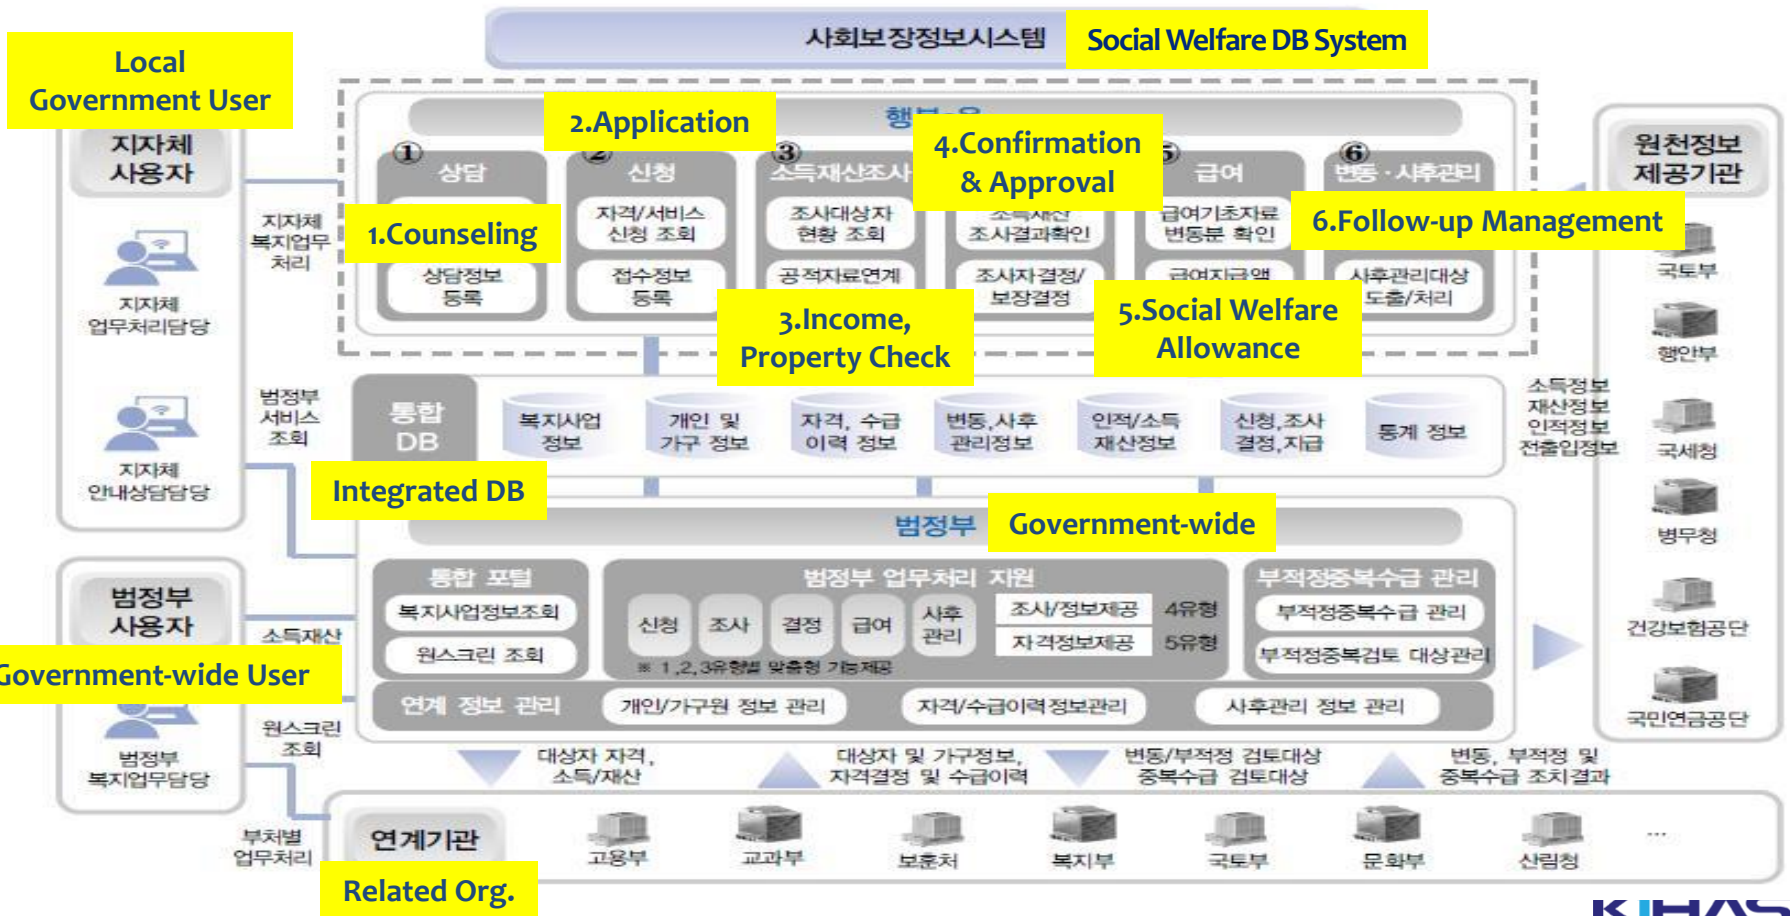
사회보장정보시스템
Social Welfare DB System

Local Government User
지자체 사용자
지자체 업무처리담당
지자체 안내상담담당
지자체 복지업무 처리
범정부 서비스 조회

행복e음
2.Application
4.Confirmation & Approval
1.Counseling
6.Follow-up Management
3.Income, Property Check
5.Social Welfare Allowance

① 상담
상담정보 등록
② 신청
자격/서비스 신청 조회
접수정보 등록
③ 소득재산조사
조사대상자 현황 조회
공적자료연계
소득재산 조사결과확인
조사자결정/보장결정
⑤ 급여
급여기초자료 변동분 확인
급여지급액
⑥ 변동 · 사후관리
사후관리대상 도출/처리

통합 DB
복지사업 정보
개인 및 가구 정보
자격, 수급 이력 정보
변동,사후 관리정보
인적/소득 재산정보
신청,조사 결정,지급
통계 정보
Integrated DB

범정부
Government-wide
통합 포털
복지사업정보조회
원스크린 조회
범정부 업무처리 지원
신청
조사
결정
급여
사후 관리
조사/정보제공
4유형
자격정보제공
5유형
※ 1,2,3유형별 맞춤형 기능제공
부적정중복수급 관리
부적정중복수급 관리
부적정중복검토 대상관리
연계 정보 관리
개인/가구원 정보 관리
자격/수급이력정보관리
사후관리 정보 관리

범정부 사용자
Government-wide User
범정부 복지업무담당
소득재산
원스크린 조회
부처별 업무처리

원천정보 제공기관
국토부
행안부
소득정보 재산정보 인적정보 전출입정보
국세청
병무청
건강보험공단
국민연금공단

대상자 자격, 소득/재산
대상자 및 가구정보, 자격결정 및 수급이력
변동/부적정 검토대상 중복수급 검토대상
변동, 부적정 및 중복수급 조치결과

연계기관
Related Org.
고용부
교과부
보훈처
복지부
국토부
문화부
산림청
...
KIHAS